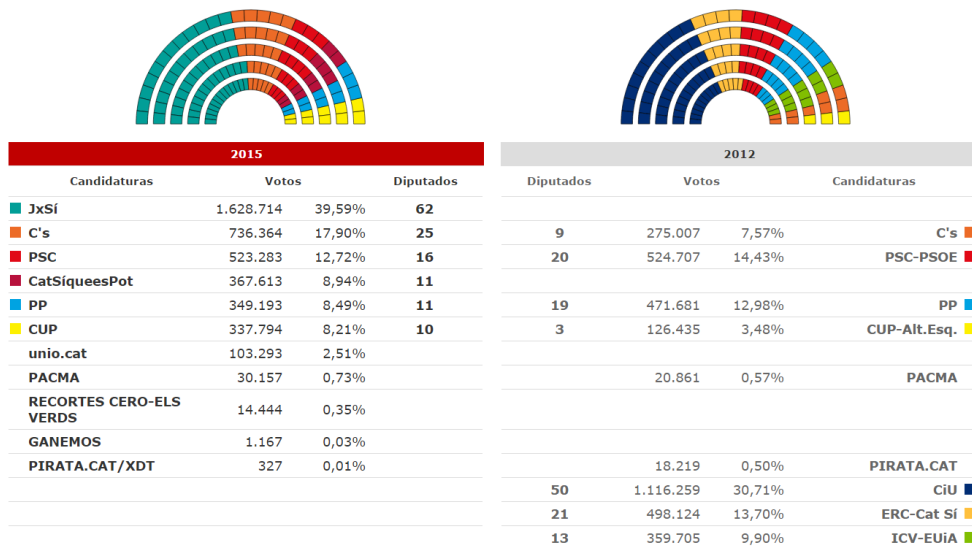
2015

| Candidaturas | Votos | | Diputados |
|---|---|---|---|
| JxSí | 1.628.714 | 39,59% | 62 |
| C's | 736.364 | 17,90% | 25 |
| PSC | 523.283 | 12,72% | 16 |
| CatSíqueesPot | 367.613 | 8,94% | 11 |
| PP | 349.193 | 8,49% | 11 |
| CUP | 337.794 | 8,21% | 10 |
| unio.cat | 103.293 | 2,51% | |
| PACMA | 30.157 | 0,73% | |
| RECORTES CERO-ELS VERDS | 14.444 | 0,35% | |
| GANEMOS | 1.167 | 0,03% | |
| PIRATA.CAT/XDT | 327 | 0,01% | |

2012

| Diputados | Votos | | Candidaturas |
|---|---|---|---|
| | | | |
| 9 | 275.007 | 7,57% | C's |
| 20 | 524.707 | 14,43% | PSC-PSOE |
| | | | |
| 19 | 471.681 | 12,98% | PP |
| 3 | 126.435 | 3,48% | CUP-Alt.Esq. |
| | | | |
| | 20.861 | 0,57% | PACMA |
| | | | |
| | | | |
| | 18.219 | 0,50% | PIRATA.CAT |
| 50 | 1.116.259 | 30,71% | CiU |
| 21 | 498.124 | 13,70% | ERC-Cat Sí |
| 13 | 359.705 | 9,90% | ICV-EUiA |